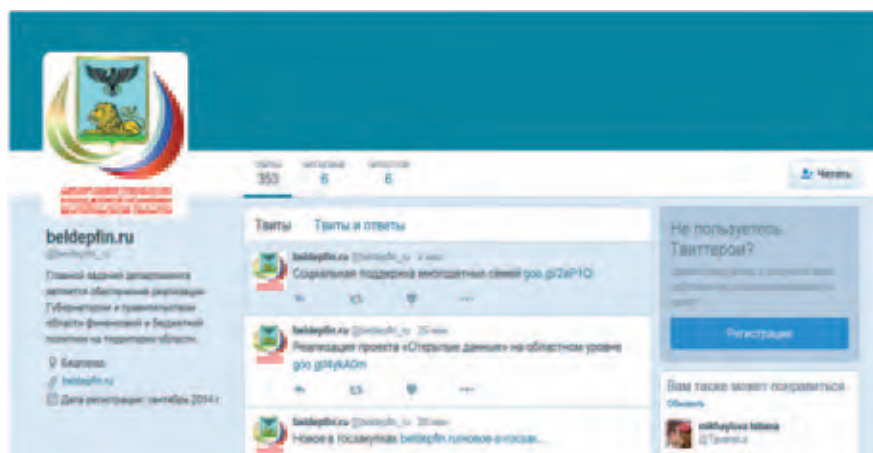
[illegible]

Твиты 353 Читаемые 6 Читатели 6

Читать

beldepfin.ru
@beldepfin_ru

Главной задачей департамента является обеспечение реализации Губернатором и правительством области финансовой и бюджетной политики на территории области.

Белгород
beldepfin.ru
Дата регистрации: сентябрь 2014 г.

Твиты Твиты и ответы

beldepfin.ru @beldepfin_ru 4 мин
Социальная поддержка многодетных семей goo.gl/2aP1Q

beldepfin.ru @beldepfin_ru 20 мин
Реализация проекта «Открытые данные» на областном уровне goo.gl/4yKA0m

beldepfin.ru @beldepfin_ru 20 мин
Новое в госзакупках beldepfin.ru/новое-в-госзак...

Не пользуетесь Твиттером?
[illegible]
Регистрация

Вам также может понравиться
Обновить
mikhaylova tatiana
@Tpanteia